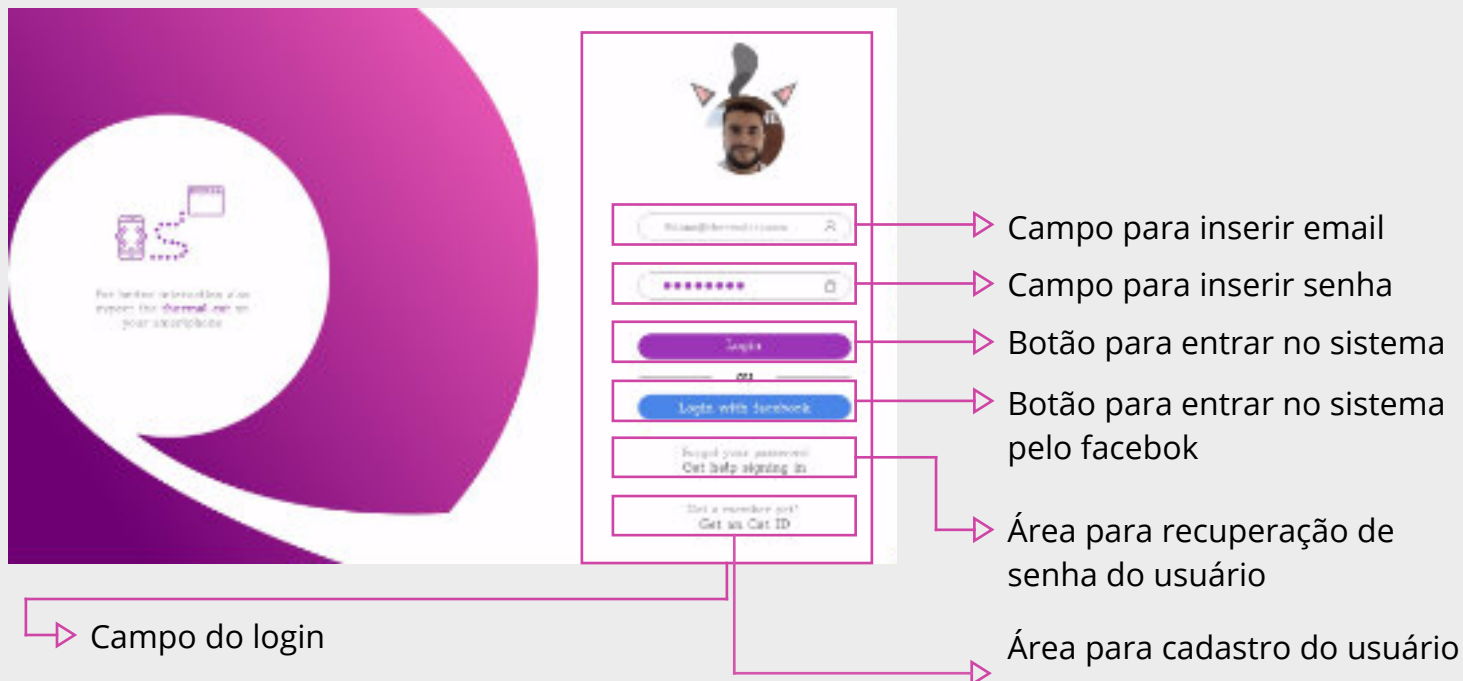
For better interaction also expect the thermal cat on your smartphone

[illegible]

••••••••

Login

ou

Login with facebook

Forgot your password?
Get help signing in

Not a member yet?
Get an Cat ID

Campo para inserir email

Campo para inserir senha

Botão para entrar no sistema

Botão para entrar no sistema pelo facebok

Área para recuperação de senha do usuário

Campo do login

Área para cadastro do usuário